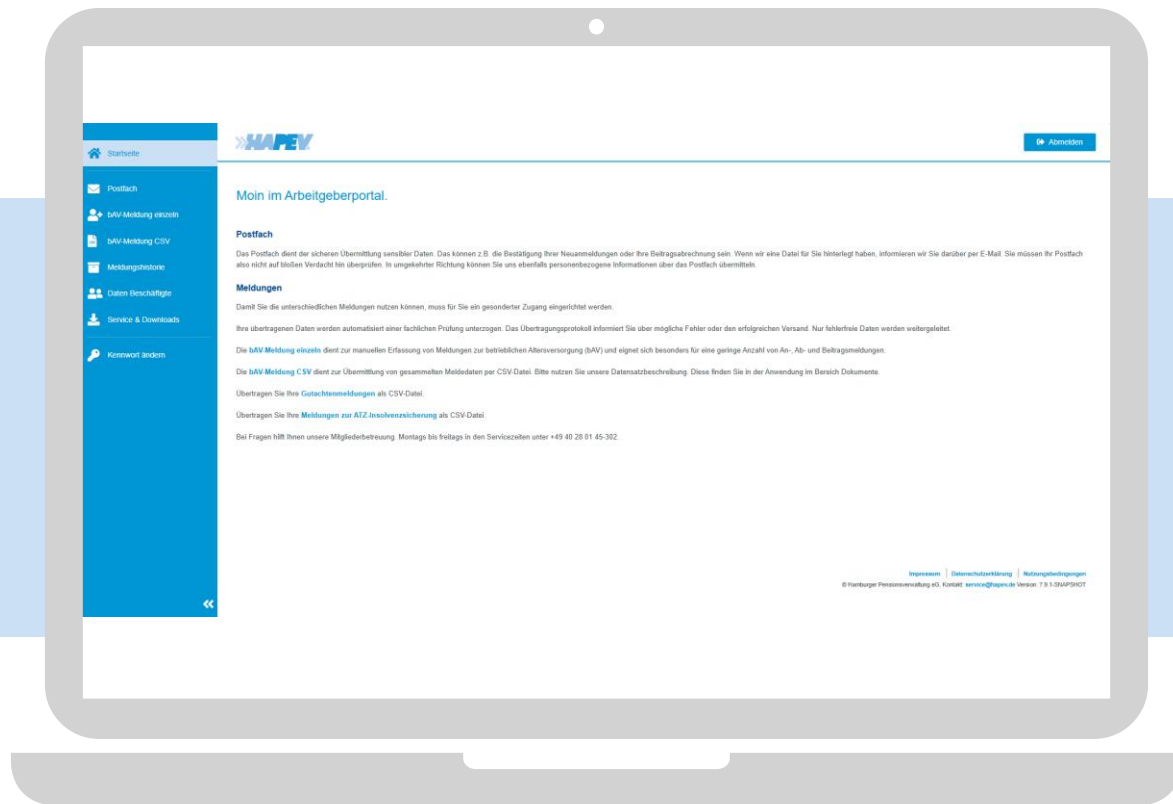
Startseite

Postfach

bAV-Meldung einzeln

bAV-Meldung CSV

Meldungshistorie

Daten Beschäftigte

Service & Downloads

Kennwort ändern

HAPEV

Abmelden

Moin im Arbeitgeberportal.

Postfach

Das Postfach dient der sicheren Übermittlung sensibler Daten. Das können z.B. die Bestätigung Ihrer Neuanmeldungen oder Ihre Beitragsabrechnung sein. Wenn wir eine Datei für Sie hinterlegt haben, informieren wir Sie darüber per E-Mail. Sie müssen Ihr Postfach also nicht auf bloßen Verdacht hin überprüfen. In umgekehrter Richtung können Sie uns ebenfalls personenbezogene Informationen über das Postfach übermitteln.

Meldungen

Damit Sie die unterschiedlichen Meldungen nutzen können, muss für Sie ein gesonderter Zugang eingerichtet werden.

Ihre übertragenen Daten werden automatisiert einer fachlichen Prüfung unterzogen. Das Übertragungsprotokoll informiert Sie über mögliche Fehler oder den erfolgreichen Versand. Nur fehlerfreie Daten werden weitergeleitet.

Die bAV-Meldung einzeln dient zur manuellen Erfassung von Meldungen zur betrieblichen Altersversorgung (bAV) und eignet sich besonders für eine geringe Anzahl von An-, Ab- und Beitragsmeldungen.

Die bAV-Meldung CSV dient zur Übermittlung von gesammelten Meldedaten per CSV-Datei. Bitte nutzen Sie unsere Datensatzbeschreibung. Diese finden Sie in der Anwendung im Bereich Dokumente.

Übertragen Sie Ihre Gutachtenmeldungen als CSV-Datei.

Übertragen Sie Ihre Meldungen zur ATZ-Insolvenzsicherung als CSV-Datei.

Bei Fragen hilft Ihnen unsere Mitgliederbetreuung. Montags bis freitags in den Servicezeiten unter +49 40 28 01 45-302.

Impressum | Datenschutzerklärung | Nutzungsbedingungen

© Hamburger Pensionsverwaltung eG, Kontakt: service@hapev.de Version: 7.9.1-SNAPSHOT

«